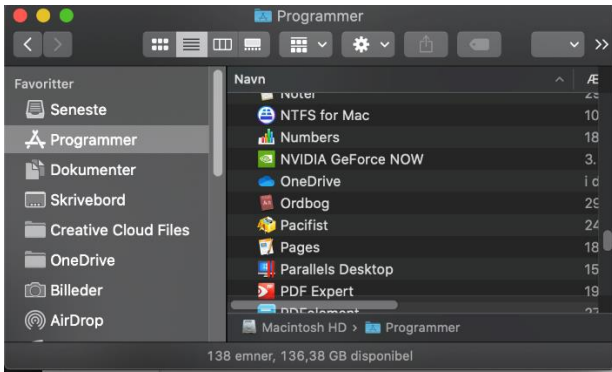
Programmer

Favoritter
Seneste
Programmer
Dokumenter
Skrivebord
Creative Cloud Files
OneDrive
Billeder
AirDrop

Navn
Noter
NTFS for Mac
Numbers
NVIDIA GeForce NOW
OneDrive
Ordbog
Pacifist
Pages
Parallels Desktop
PDF Expert
PDFelement

Æ
25
10
18
3.
i d
29
24
18
15
19
27

Macintosh HD > Programmer
138 emner, 136,38 GB disponibel